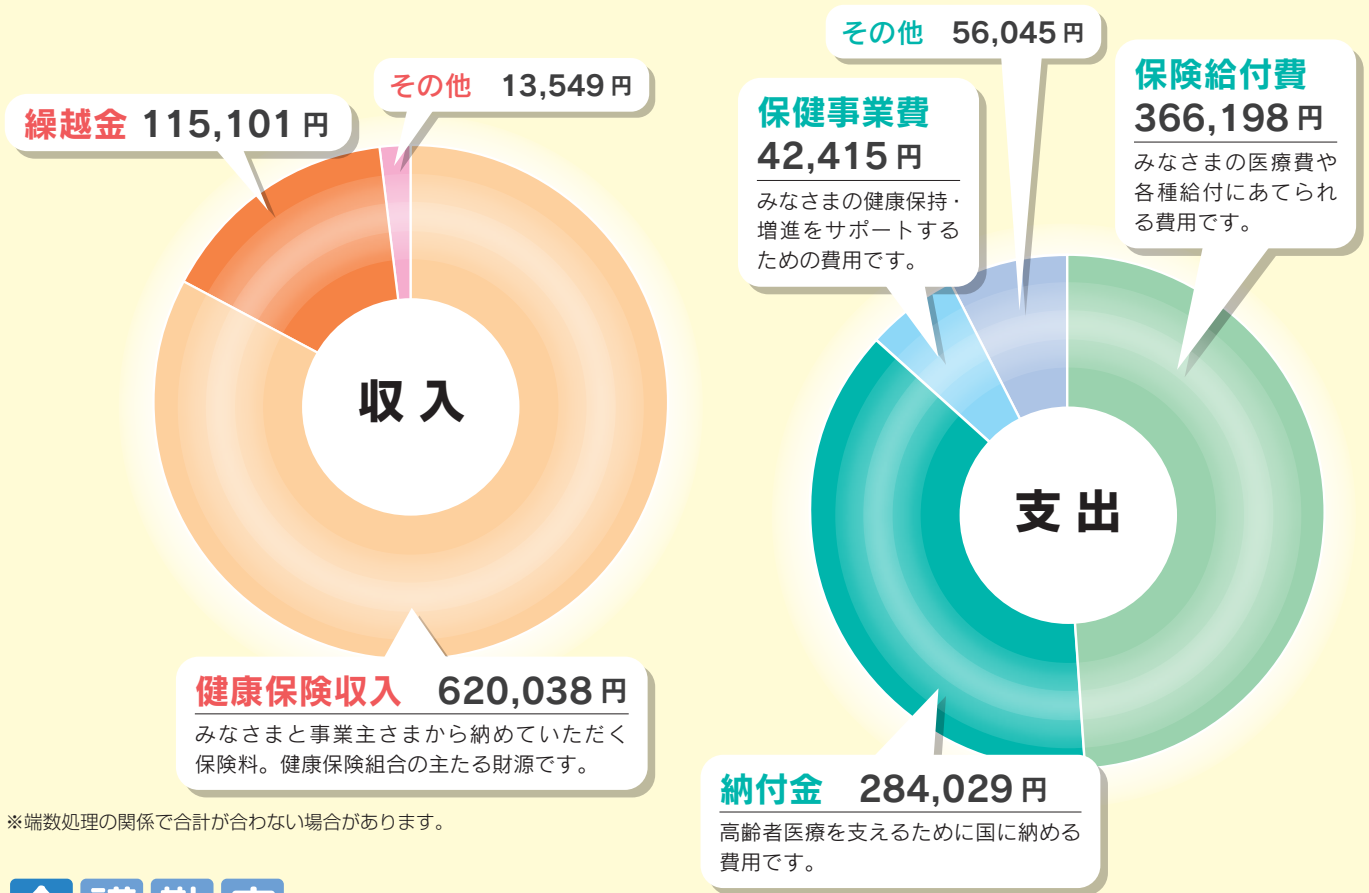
繰越金 115,101円

その他 13,549円

収入

健康保険収入 620,038円
みなさまと事業主さまから納めていただく保険料。健康保険組合の主たる財源です。

※端数処理の関係で合計が合わない場合があります。

その他 56,045円

保健事業費
42,415円
みなさまの健康保持・増進をサポートするための費用です。

保険給付費
366,198円
みなさまの医療費や各種給付にあてられる費用です。

支出

納付金 284,029円
高齢者医療を支えるために国に納める費用です。

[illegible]